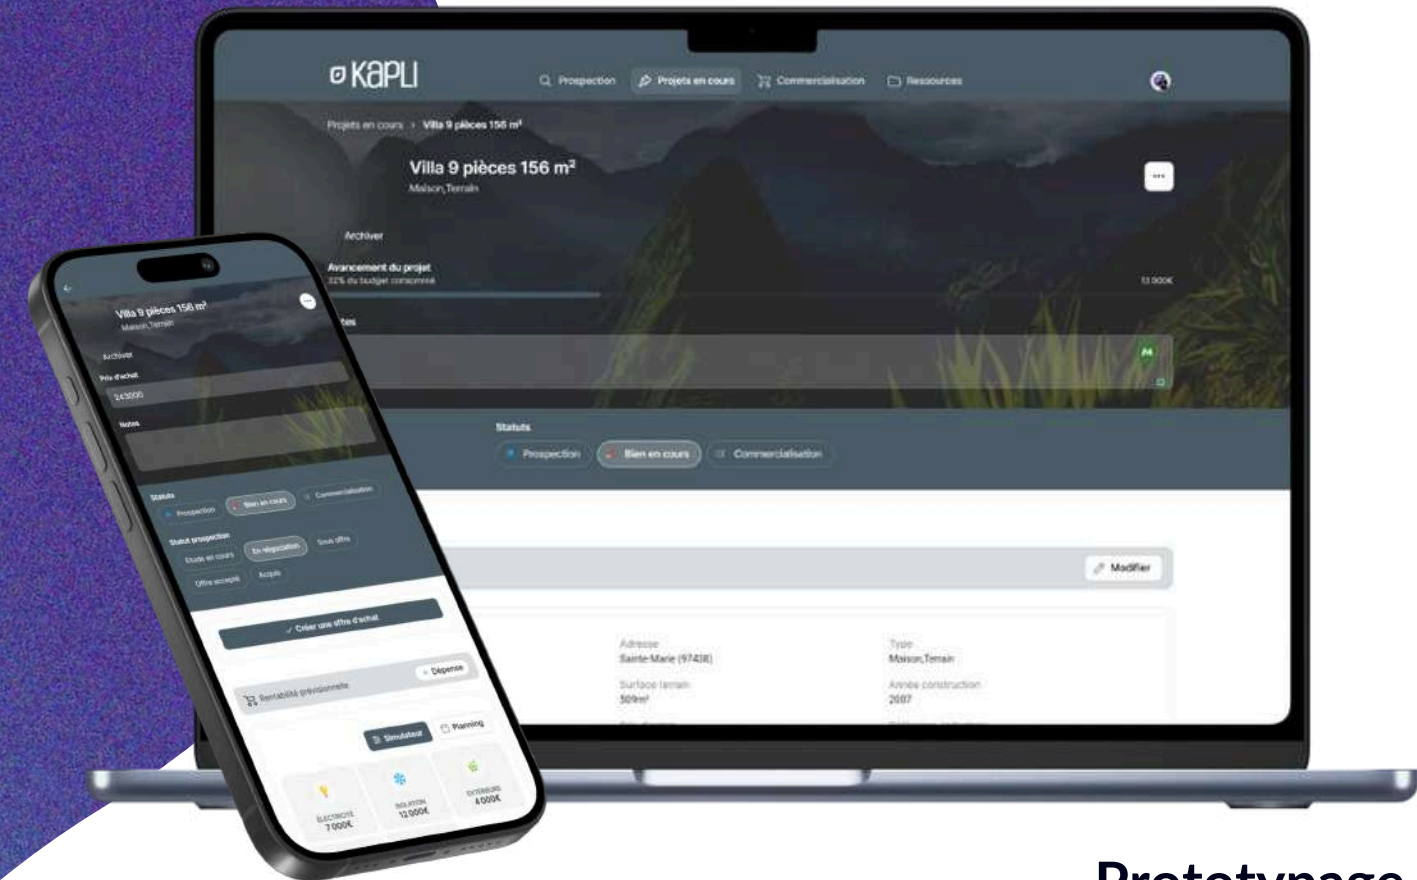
KAPLI

Prospection Projets en cours Commercialisation Ressources

Projets en cours › Villa 9 pièces 156 m²

Villa 9 pièces 156 m²
Maison,Terrain

Archiver

Avancement du projet
32% du budget consommé

13 000€

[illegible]tes

Statuts

Prospection Bien en cours Commercialisation

Modifier

Adresse
Sainte-Marie (97438)

Type
Maison,Terrain

Surface terrain
509m²

Année construction
2007

Villa 9 pièces 156 m²
Maison,Terrain

Archiver

Prix d'achat
243000

Notes

Statuts

Prospection Bien en cours Commercialisation

Statut prospection

Etude en cours En négociation Sous offre Offre acceptée Acquis

✓ Créer une offre d'achat

Rentabilité prévisionnelle

+ Dépense

Simulateur Planning

ELECTRICITE
7 000€

ISOLATION
12 000€

EXTERIEURS
4 000€

Prototypage